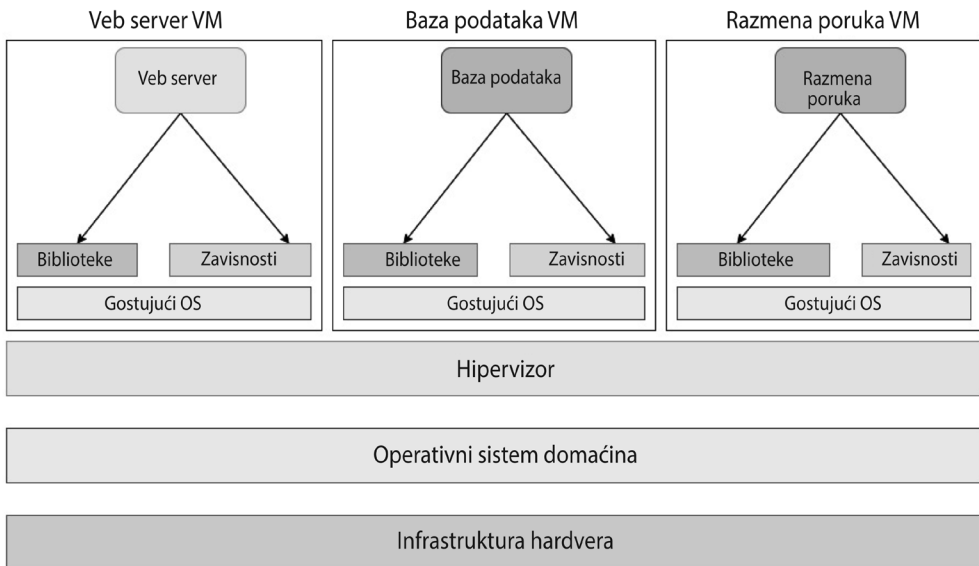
Veb server VM

Veb server

Biblioteke

Zavisnosti

Gostujući OS

Baza podataka VM

Baza podataka

Biblioteke

Zavisnosti

Gostujući OS

Razmena poruka VM

Razmena poruka

Biblioteke

Zavisnosti

Gostujući OS

Hipervizor

Operativni sistem domaćina

Infrastruktura hardvera